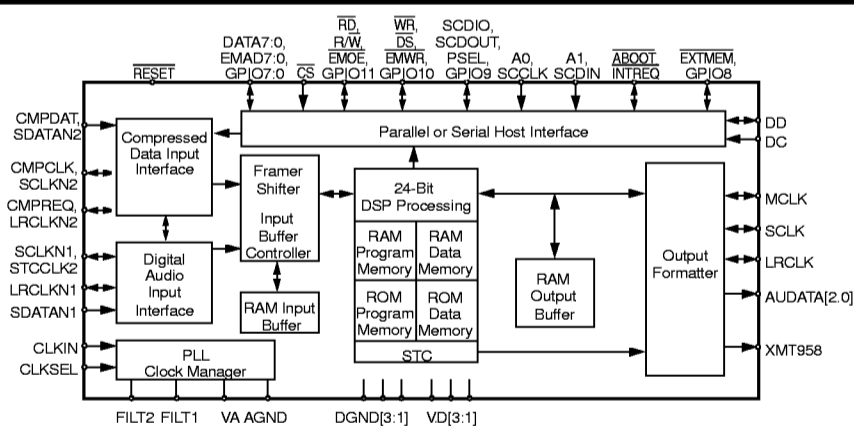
$\overline{RESET}$

DATA7:0, EMAD7:0, GPIO7:0

$\overline{CS}$

$\overline{RD}$, R/$\overline{W}$, $\overline{EMOE}$, GPIO11

$\overline{WR}$, $\overline{DS}$, $\overline{EMWR}$, GPIO10

SCDIO, SCDOUT, PSEL, GPIO9

A0, SCCLK

A1, SCDIN

$\overline{ABOOT}$ INTREQ

$\overline{EXTMEM}$, GPIO8

DD

DC

Parallel or Serial Host Interface

CMPDAT, SDATAN2

Compressed Data Input Interface

CMPCLK, SCLKN2

CMPREQ, LRCLKN2

Framer Shifter

Input Buffer Controller

24-Bit DSP Processing

RAM Program Memory

RAM Data Memory

ROM Program Memory

ROM Data Memory

STC

RAM Output Buffer

Output Formatter

MCLK

SCLK

LRCLK

AUDATA[2.0]

XMT958

SCLKN1, STCCLK2

LRCLKN1

SDATAN1

Digital Audio Input Interface

RAM Input Buffer

CLKIN

CLKSEL

PLL Clock Manager

FILT2 FILT1 VA AGND

DGND[3:1]

VD[3:1]